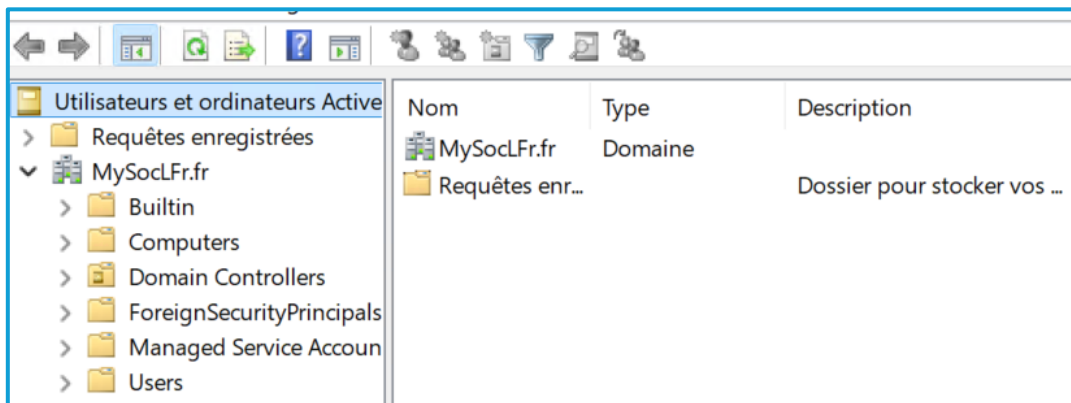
Utilisateurs et ordinateurs Active
Requêtes enregistrées
MySocLFr.fr
Builtin
Computers
Domain Controllers
ForeignSecurityPrincipals
Managed Service Accoun
Users

| Nom | Type | Description |
|---|---|---|
| MySocLFr.fr | Domaine | |
| Requêtes enr... | | Dossier pour stocker vos ... |